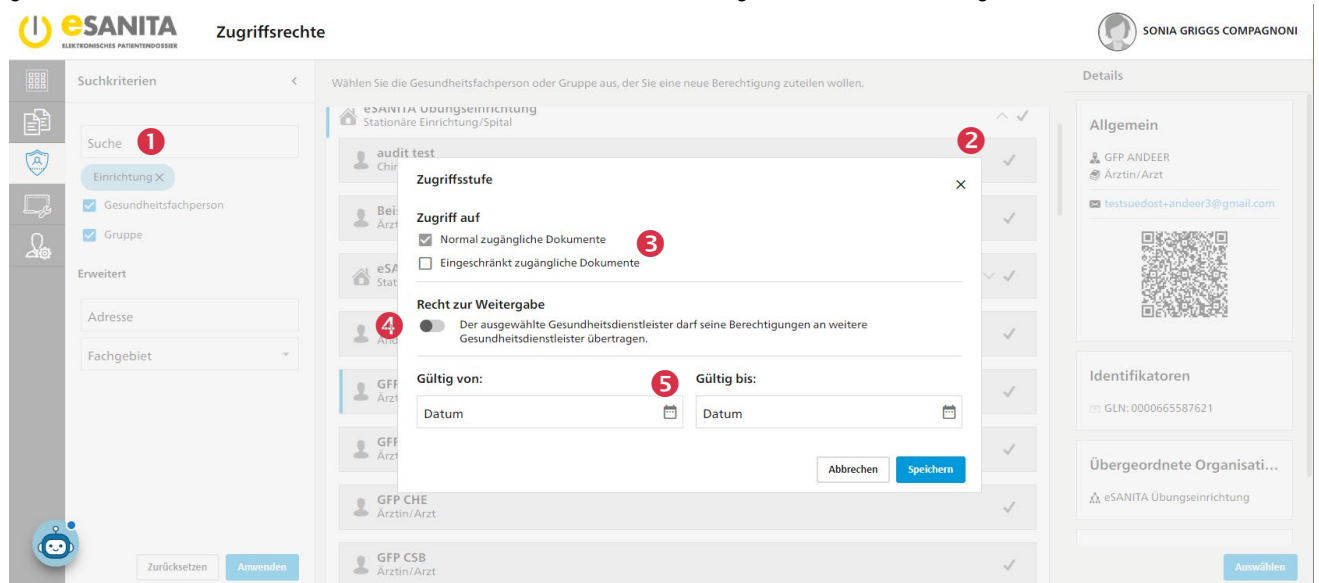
eSANITA
ELEKTRONISCHES PATIENTENDOSSIER

Zugriffsrechte

SONIA GRIGGS COMPAGNONI

Suchkriterien

Suche 1

Einrichtung ×

Gesundheitsfachperson

Gruppe

Erweitert

Adresse

Fachgebiet

Zurücksetzen Anwenden

Wählen Sie die Gesundheitsfachperson oder Gruppe aus, der Sie eine neue Berechtigung zuteilen wollen.

eSANITA Übungseinrichtung
Stationäre Einrichtung/Spital

audit test
Chi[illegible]

Bei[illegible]
Ärzt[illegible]

eSA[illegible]
Stat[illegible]

And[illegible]

GFP
Ärzt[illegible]

GFP
Ärzt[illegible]

GFP CHE
Ärztin/Arzt

GFP CSB
Ärztin/Arzt

2

Zugriffsstufe

Zugriff auf

Normal zugängliche Dokumente 3

Eingeschränkt zugängliche Dokumente

Recht zur Weitergabe

4 Der ausgewählte Gesundheitsdienstleister darf seine Berechtigungen an weitere Gesundheitsdienstleister übertragen.

Gültig von: 5 Gültig bis:

Datum Datum

Abbrechen Speichern

Details

Allgemein

GFP ANDEER
Ärztin/Arzt

testsuedost+andeer3@gmail.com

Identifikatoren

GLN: 0000665587621

Übergeordnete Organisati...

eSANITA Übungseinrichtung

Auswählen